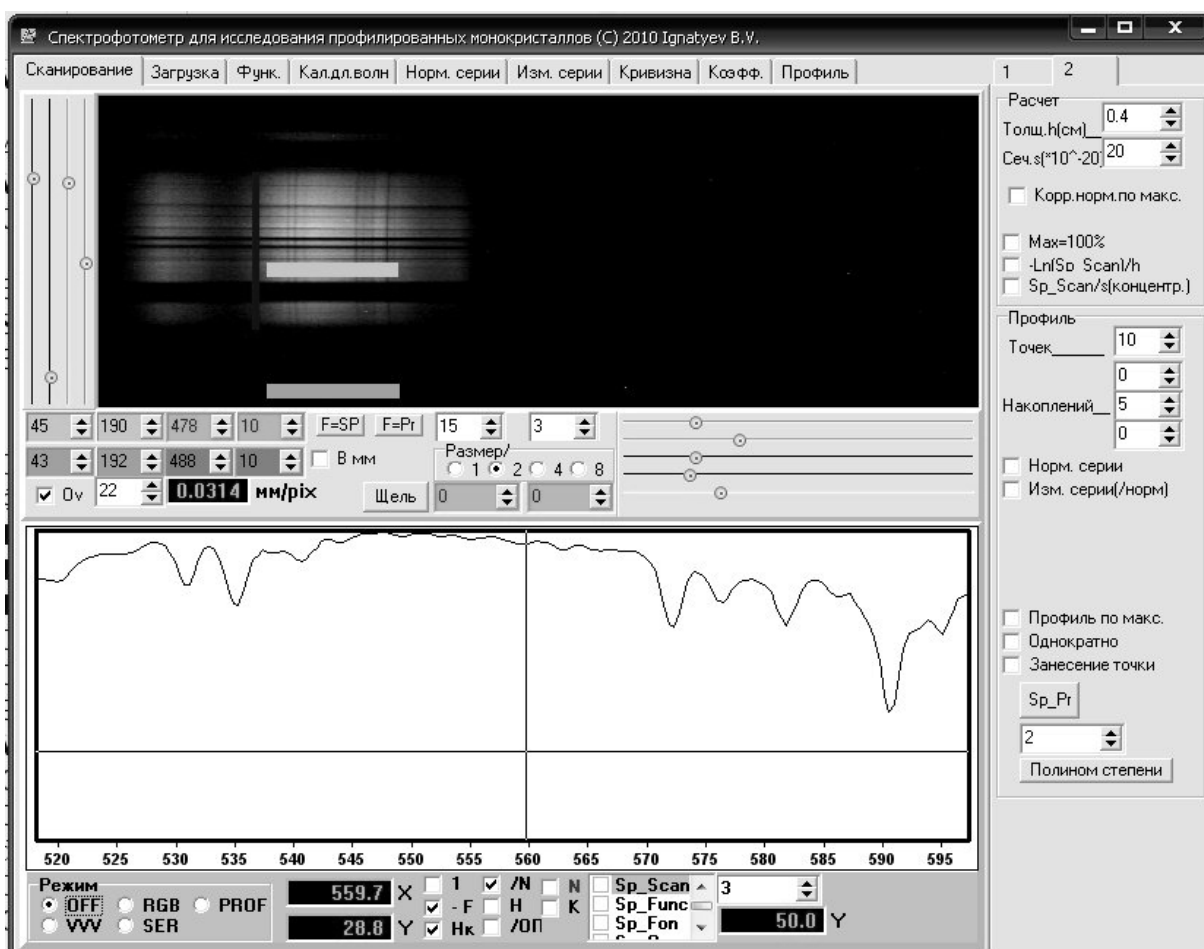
Спектрофотометр для исследования профилированных монокристаллов (C) 2010 Ignatyev B.V.

Сканирование | Загрузка | Функ. | Кал.дл.волн | Норм. серии | Изм. серии | Кривизна | Коэфф. | Профиль

1 2

Расчет
Толщ.h(см) 0.4
Сеч.s(*10^-20) 20
Корр.норм.по макс.
Max=100%
-Ln(Sp_Scan)/h
Sp_Scan/s(концентр.)

Профиль
Точек 10
0
Накоплений 5
0
Норм. серии
Изм. серии(/норм)

45 190 478 10 F=SP F=Pr 15 3
43 192 488 10 В мм
Размер/
1 2 4 8
0v 22 0.0314 мм/pix Щель 0 0

Профиль по макс.
Однократно
Занесение точки
Sp_Pr
2
Полином степени

520 525 530 535 540 545 550 555 560 565 570 575 580 585 590 595

Режим
OFF RGB PROF
VVV SER
559.7 X
28.8 Y
1 /N N
-F H K
Нк /ОП
Sp_Scan
Sp_Func
Sp_Fon
3
50.0 Y